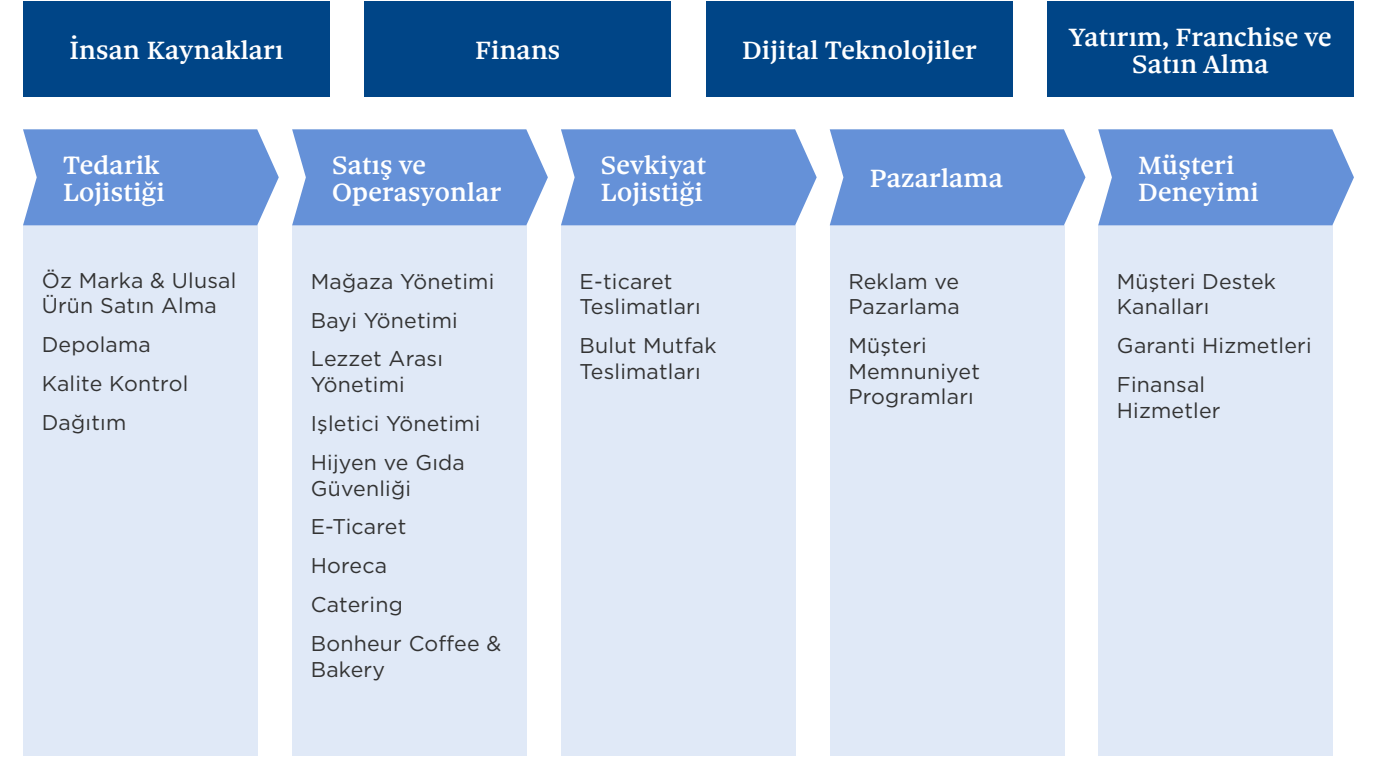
İnsan Kaynakları

Finans

Dijital Teknolojiler

Yatırım, Franchise ve Satın Alma

Tedarik Lojistiği

Öz Marka & Ulusal Ürün Satın Alma

Depolama

Kalite Kontrol

Dağıtım

Satış ve Operasyonlar

Mağaza Yönetimi

Bayi Yönetimi

Lezzet Arası Yönetimi

Işletici Yönetimi

Hijyen ve Gıda Güvenliği

E-Ticaret

Horeca

Catering

Bonheur Coffee & Bakery

Sevkiyat Lojistiği

E-ticaret Teslimatları

Bulut Mutfak Teslimatları

Pazarlama

Reklam ve Pazarlama

Müşteri Memnuniyet Programları

Müşteri Deneyimi

Müşteri Destek Kanalları

Garanti Hizmetleri

Finansal Hizmetler